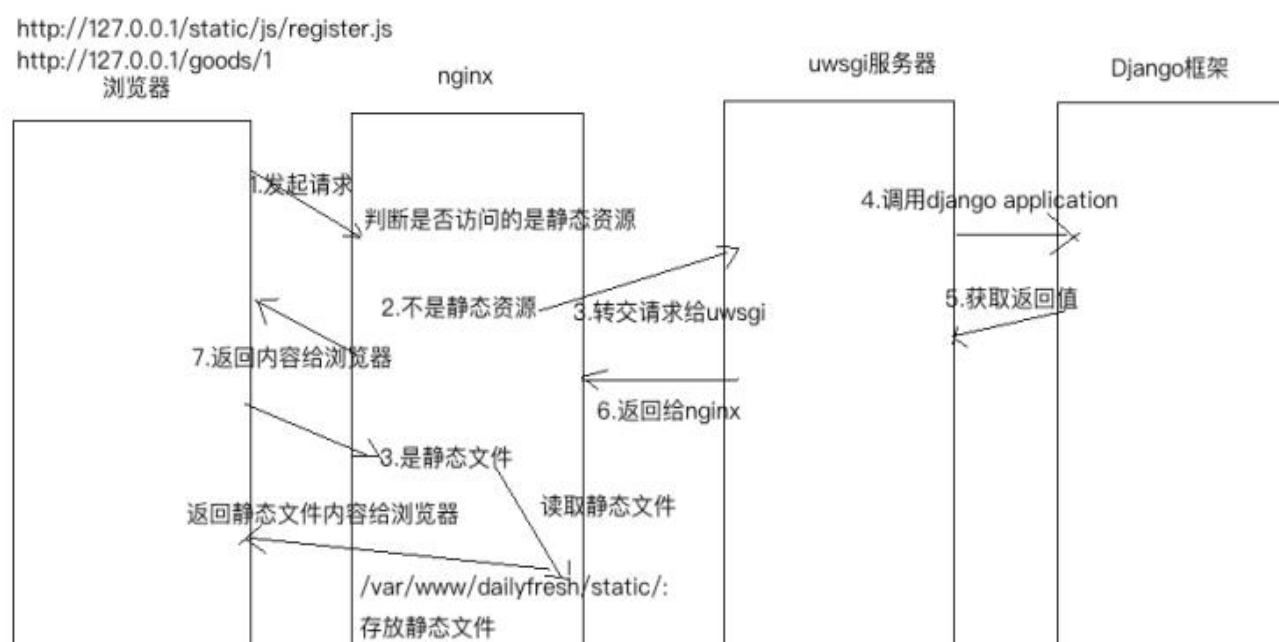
http://127.0.0.1/static/js/register.js
http://127.0.0.1/goods/1
浏览器

nginx

uwsgi服务器

Django框架

1.发起请求

判断是否访问的是静态资源

4.调用django application

2.不是静态资源

3.转交请求给uwsgi

5.获取返回值

7.返回内容给浏览器

6.返回给nginx

3.是静态文件

读取静态文件

返回静态文件内容给浏览器

/var/www/dailyfresh/static/:
存放静态文件